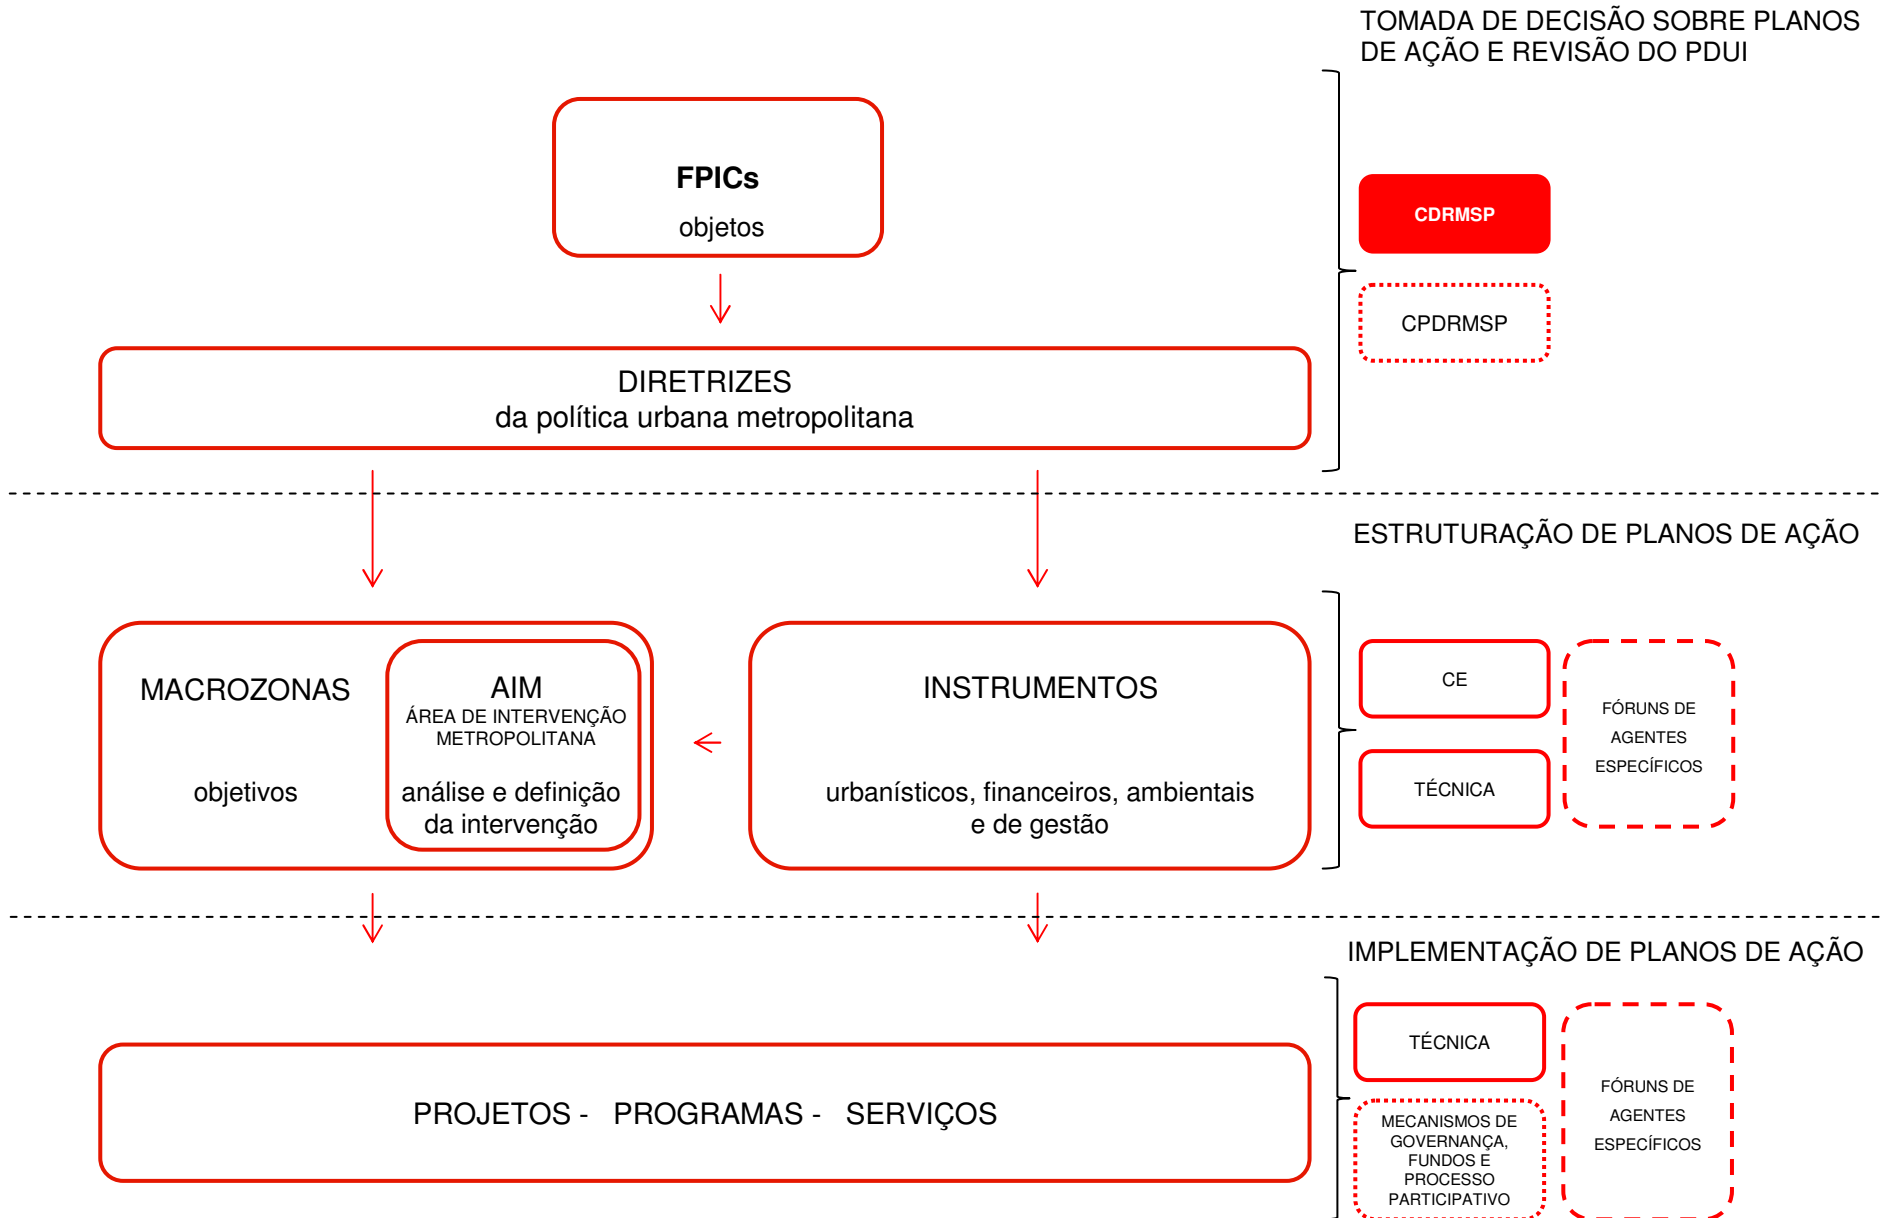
TOMADA DE DECISÃO SOBRE PLANOS DE AÇÃO E REVISÃO DO PDUI

FPICs
objetos

CDRMSP

CPDRMSP

DIRETRIZES
da política urbana metropolitana

ESTRUTURAÇÃO DE PLANOS DE AÇÃO

MACROZONAS

objetivos

AIM
ÁREA DE INTERVENÇÃO METROPOLITANA

análise e definição da intervenção

INSTRUMENTOS

urbanísticos, financeiros, ambientais e de gestão

CE

TÉCNICA

FÓRUNS DE AGENTES ESPECÍFICOS

IMPLEMENTAÇÃO DE PLANOS DE AÇÃO

PROJETOS - PROGRAMAS - SERVIÇOS

TÉCNICA

MECANISMOS DE GOVERNANÇA, FUNDOS E PROCESSO PARTICIPATIVO

FÓRUNS DE AGENTES ESPECÍFICOS